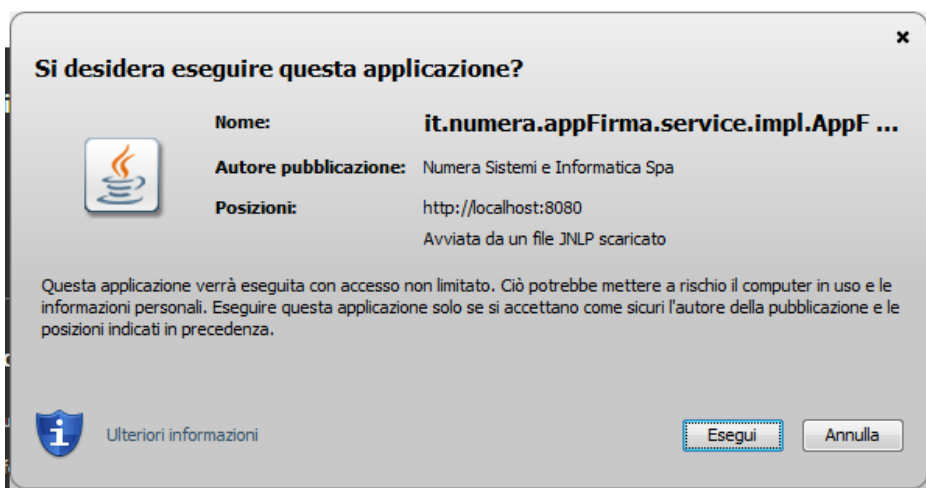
×

Si desidera eseguire questa applicazione?

Nome: it.numera.appFirma.service.impl.AppF ...

Autore pubblicazione: Numera Sistemi e Informatica Spa

Posizioni: http://localhost:8080

Avviata da un file JNLP scaricato

Questa applicazione verrà eseguita con accesso non limitato. Ciò potrebbe mettere a rischio il computer in uso e le informazioni personali. Eseguire questa applicazione solo se si accettano come sicuri l'autore della pubblicazione e le posizioni indicati in precedenza.

Ulteriori informazioni

Esegui

Annulla